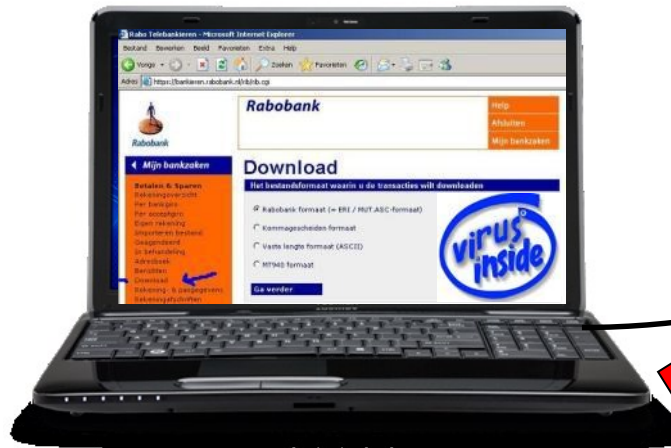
Rabo Telebankieren - Microsoft Internet Explorer

Bestand Bewerken Beeld Favorieten Extra Help

Vorige Zoeken Favorieten

Adres https://bankieren.rabobank.nl/rib/rib.cgi

Rabobank

Rabobank

Help

Afsluiten

Mijn bankzaken

Mijn bankzaken

Betalen & Sparen

Rekeningoverzicht

Per bankgiro

Per acceptgiro

Eigen rekening

Importeren bestand

Goedgekeurd

In behandeling

Adresboek

Berichten

Download

Rekening- & pasgegevens

Rekeningafschriften

Download

Het bestandsformaat waarin u de transacties wilt downloaden

Rabobank formaat (= ERI / MUT.ASC-formaat)

Kommagescheiden formaat

Vaste lengte formaat (ASCII)

MT940 formaat

Ga verder

virus inside

TOSHIBA